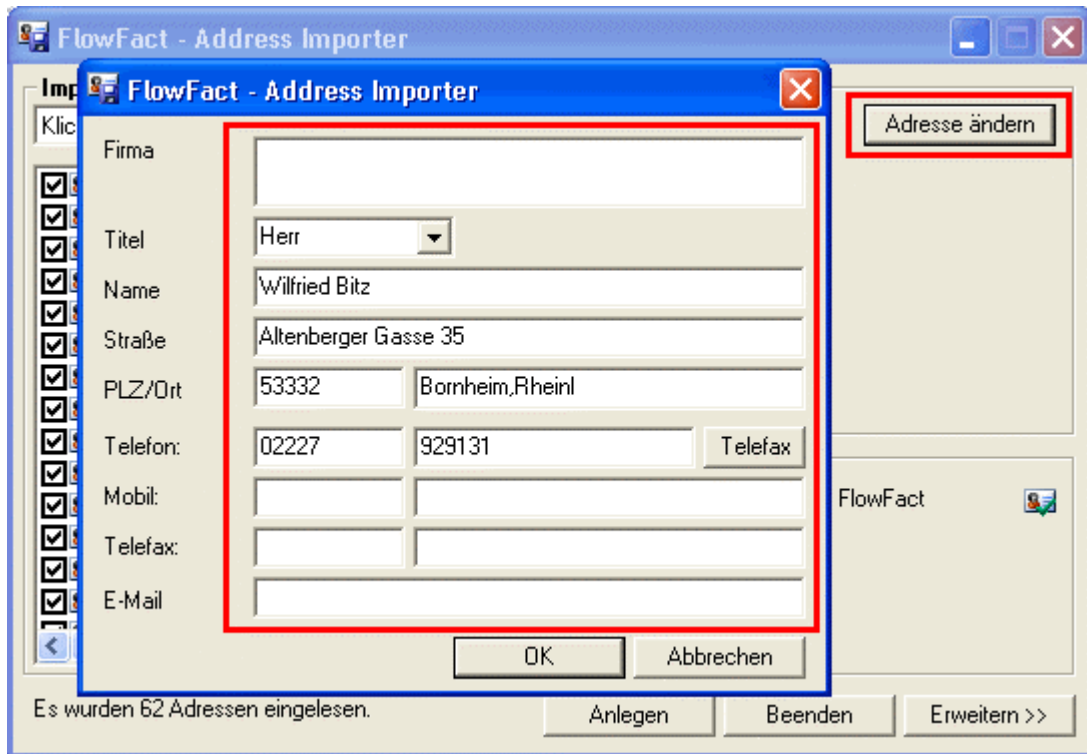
FlowFact - Address Importer

Imp

Klic

FlowFact - Address Importer

Firma

Titel
Herr

Name
Wilfried Bitz

Straße
Altenberger Gasse 35

PLZ/Ort
53332
Bornheim,Rheinl

Telefon:
02227
929131
Telefax

Mobil:

Telefax:

E-Mail

OK
Abbrechen

Adresse ändern

FlowFact

Es wurden 62 Adressen eingelesen.

Anlegen
Beenden
Erweitern >>